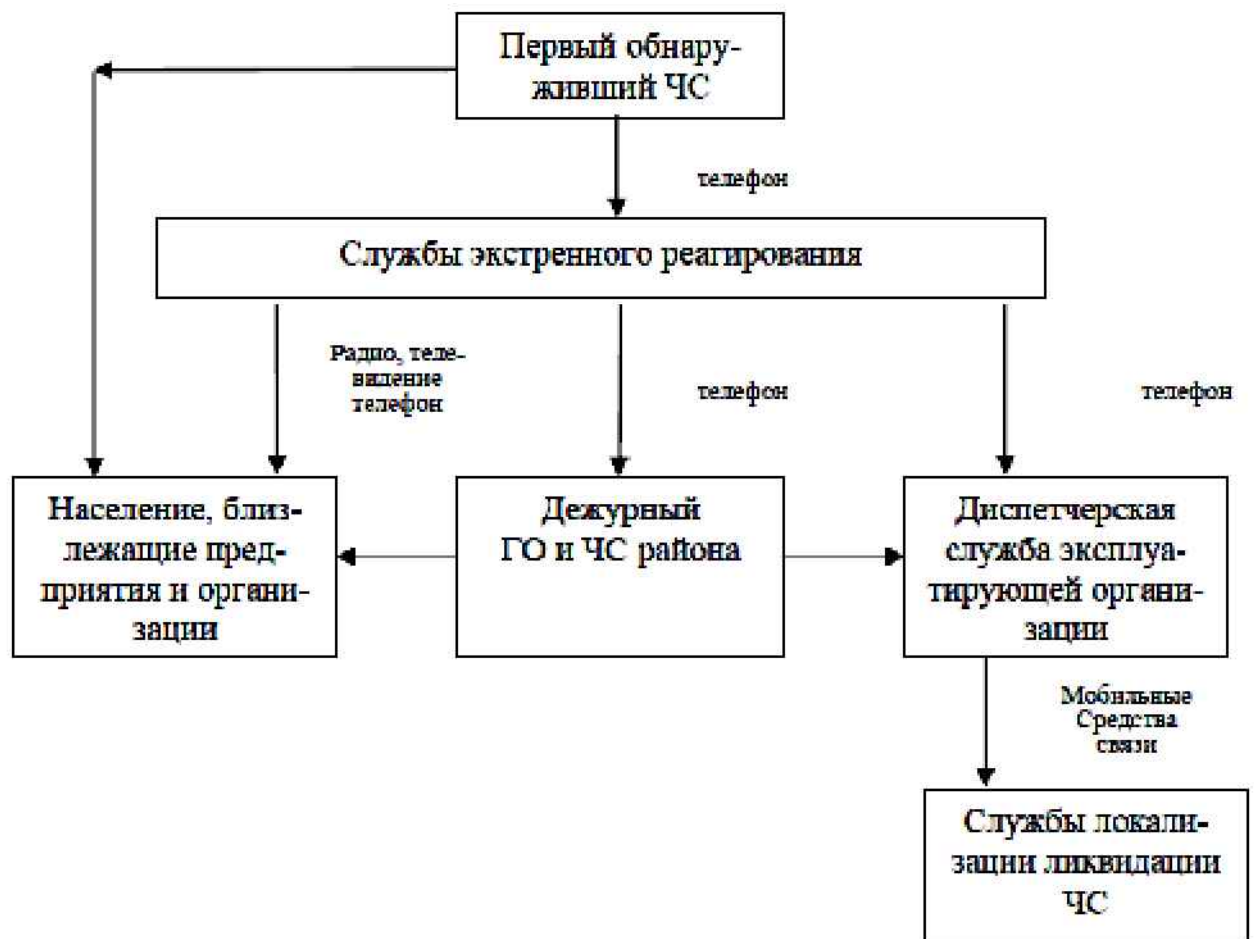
Первый обнаруживший ЧС

телефон

Службы экстренного реагирования

Радио, телевидение телефон

телефон

телефон

Население, близлежащие предприятия и организации

Дежурный ГО и ЧС района

Диспетчерская служба эксплуатирующей организации

Мобильные Средства связи

Службы локализации ликвидации ЧС